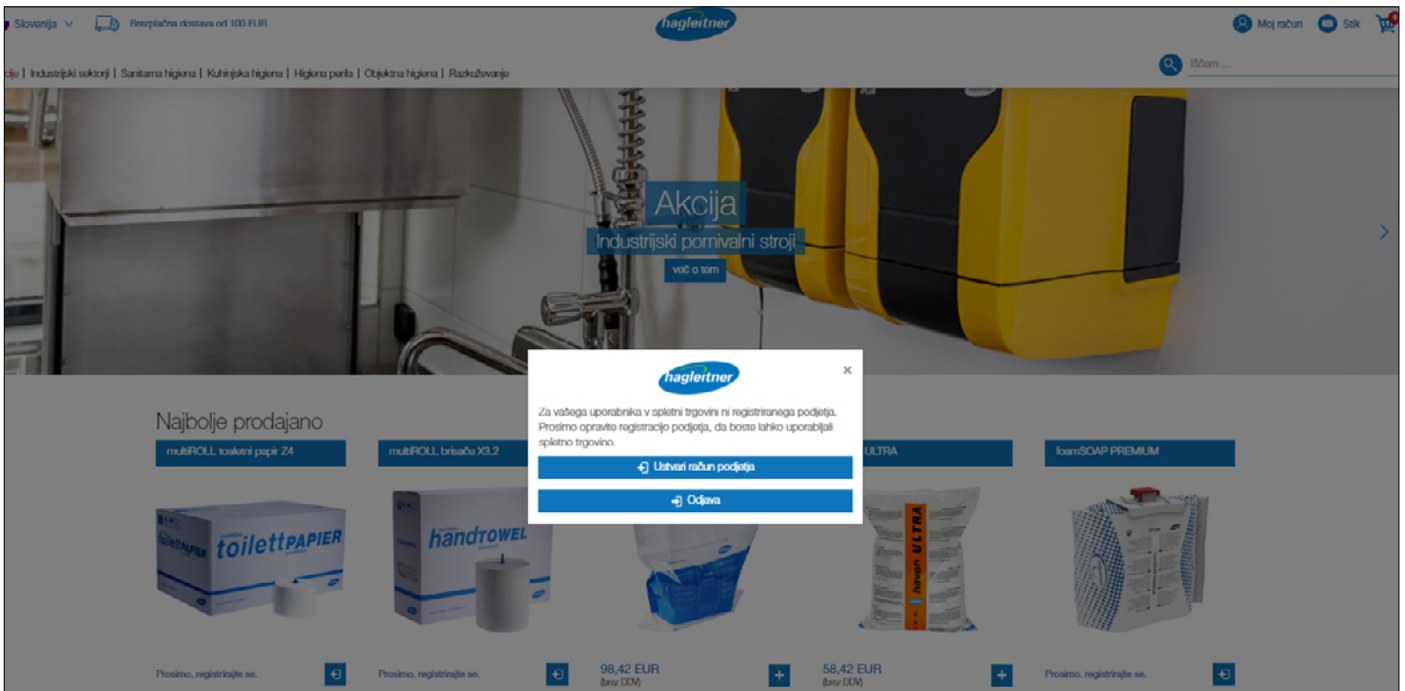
Slovenija Brezplačna dostava od 100 EUR

hagleitner

Moj račun Stik

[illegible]cije | Industrijski sektorji | Sanitarna higiena | Kuhinjska higiena | Higiena perila | Objektna higiena | Razkuževanje

Iščem ...

Akcija

Industrijski pomivalni stroji

več o tem

Najbolje prodajano

multiROLL toaletni papir Z4

toilettPAPIER

multiROLL brisača X3,2

handTOWEL

ULTRA

haven ULTRA

foamSOAP PREMIUM

Prosimo, registrirajte se.

Prosimo, registrirajte se.

98,42 EUR
(brez DDV)

58,42 EUR
(brez DDV)

Prosimo, registrirajte se.

hagleitner

×

Za vašega uporabnika v spletni trgovini ni registriranega podjetja. Prosimo opravite registracijo podjetja, da boste lahko uporabljali spletno trgovino.

Ustvari račun podjetja

Odjava